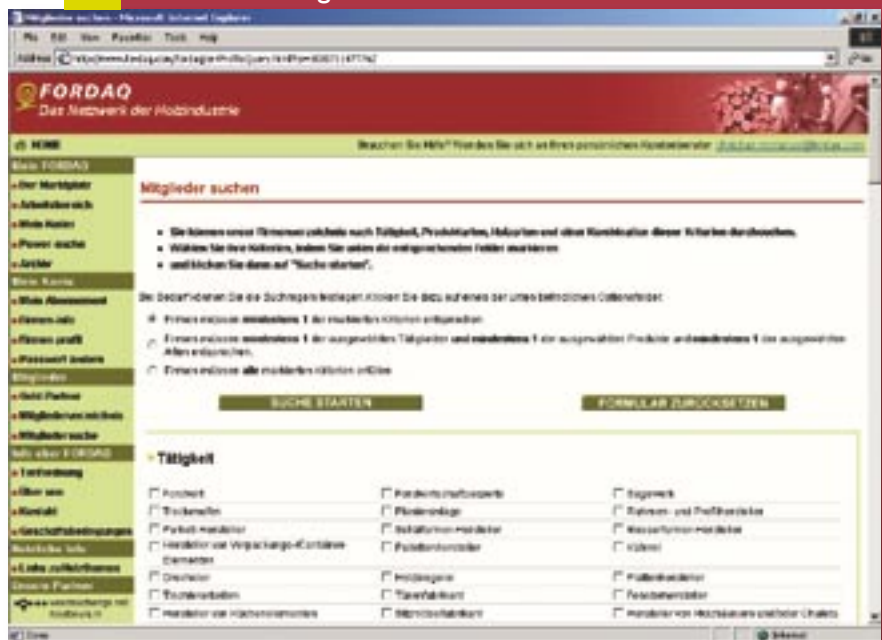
Mitglieder suchen - Microsoft Internet Explorer

File Edit View Favorites Tools Help

Address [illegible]

FORDAQ
Das Netzwerk der Holzindustrie

HOME

Brauchen Sie Hilfe? Wenden Sie sich an Ihren persönlichen Kundenberater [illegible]

Mein FORDAQ
Der Marktplatz
Arbeitsbereich
Mein Ordner
Power suche
Archiv
Mein Konto
Mein Abonnement
Firmen-Info
Firmen profil
Passwort ändern
Mitglieder
Geld Partner
Mitglieder verzeichnis
Mitglieder suche
Info über FORDAQ
Tarifordnung
Über uns
Kontakt
Geschäftsbedingungen
Nützliche Info
Links zu Holzthemen
Unsere Partner
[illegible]

Mitglieder suchen

Sie können unser Firmenverzeichnis nach Tätigkeit, Produktarten, Holzarten und einer Kombination dieser Kriterien durchsuchen.
Wählen Sie Ihre Kriterien, indem Sie unten die entsprechenden Felder markieren
und klicken Sie dann auf "Suche starten".

Bei Bedarf können Sie die Suchregeln festlegen. Klicken Sie dazu auf eines der unten befindlichen Optionsfelder:

Firmen müssen mindestens 1 der markierten Kriterien entsprechen

Firmen müssen mindestens 1 der ausgewählten Tätigkeiten und mindestens 1 der ausgewählten Produkte und mindestens 1 der ausgewählten Arten entsprechen.

Firmen müssen alle markierten Kriterien erfüllen

SUCHE STARTEN

FORMULAR ZURÜCKSETZEN

Tätigkeit

Forstwirt
Forstwirtschaftsexperte
Sägewerk
Trockenofen
Plattenanlage
Rahmen- und Profilhersteller
Parkett-Hersteller
Schalformen-Hersteller
Massivformen-Hersteller
Hersteller von Verpackungs-/Container Elementen
Paletten-Hersteller
Kühlerei
Drechsler
Holzbiegerei
Platten-Hersteller
Tischlerarbeiten
Türenfabrikant
Fassadenhersteller
Hersteller von Küchenelementen
Möbelfabrikant
Hersteller von Holzhäusern und/oder Chalets

Done
Internet